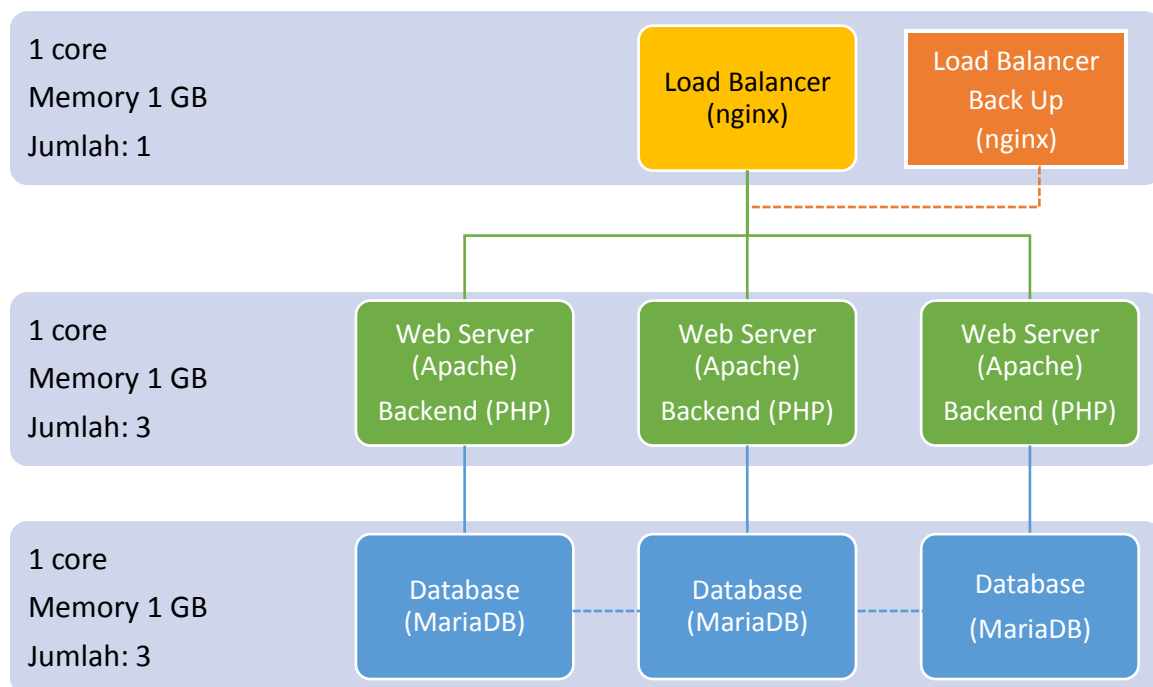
1 core
Memory 1 GB
Jumlah: 1

Load Balancer (nginx)

Load Balancer Back Up (nginx)

1 core
Memory 1 GB
Jumlah: 3

Web Server (Apache) Backend (PHP)

Web Server (Apache) Backend (PHP)

Web Server (Apache) Backend (PHP)

1 core
Memory 1 GB
Jumlah: 3

Database (MariaDB)

Database (MariaDB)

Database (MariaDB)